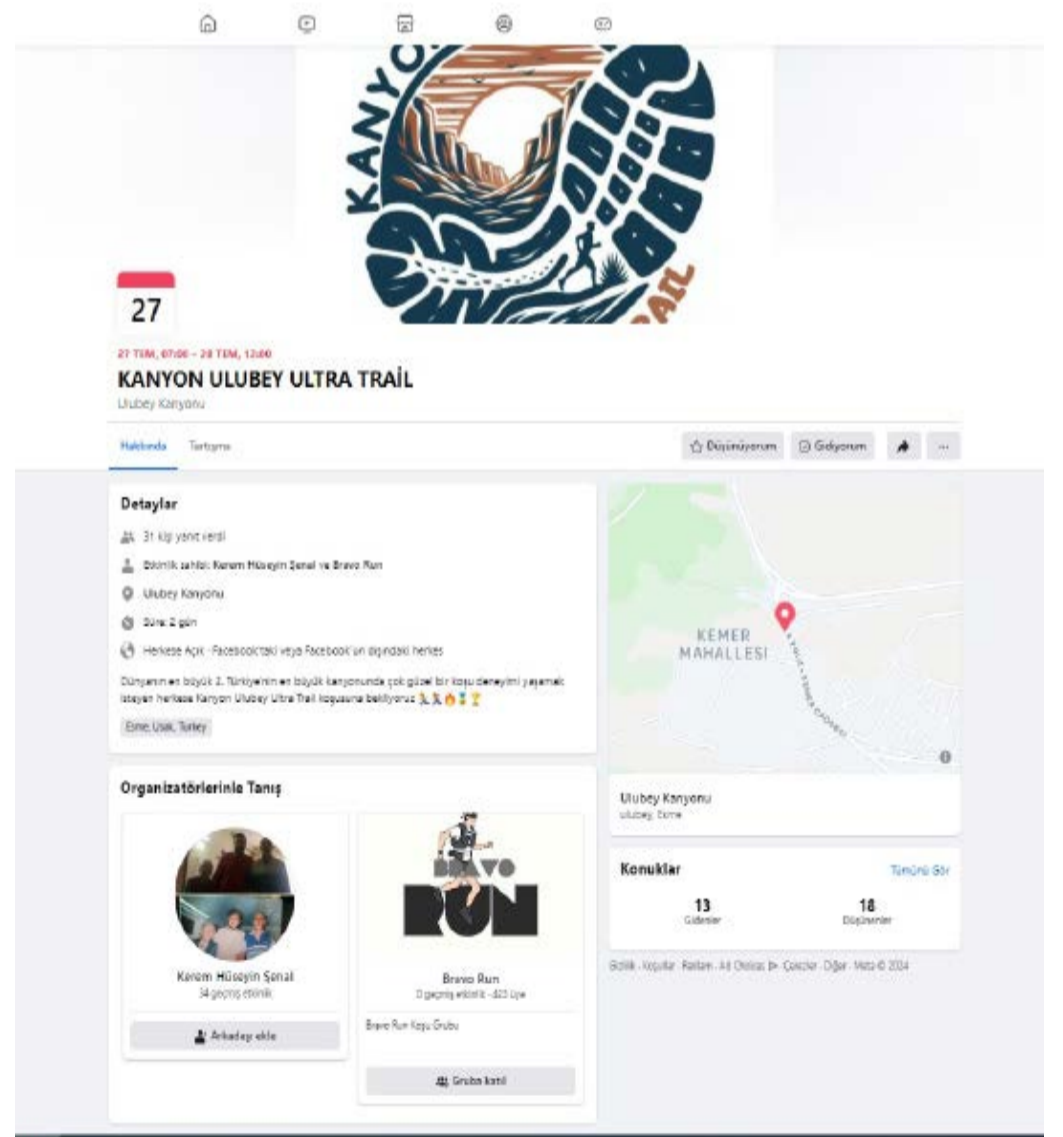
KANYON

TRAIL

27

27 TEM, 07:00 – 28 TEM, 12:00

KANYON ULUBEY ULTRA TRAİL

Ulubey Kanyonu

Hakkında Tartışma

Düşünüyorum Gidiyorum ···

Detaylar

31 kişi yanıt verdi

Etkinlik sahibi: Kerem Hüseyin Şenel ve Bravo Run

Ulubey Kanyonu

Süre: 2 gün

Herkese Açık · Facebook'taki veya Facebook'un dışındaki herkes

Dünyanın en büyük 2. Türkiye'nin en büyük kanyonunda çok güzel bir koşu deneyimi yaşamak isteyen herkese Kanyon Ulubey Ultra Trail koşusuna bekliyoruz 🏃🏃🔥🏅🏆

Eşme, Uşak, Turkey

KEMER MAHALLESİ

Ulubey Kanyonu
ulubey, Eşme

Organizatörlerinle Tanış

Kerem Hüseyin Şenel
34 geçmiş etkinlik

Arkadaş ekle

BRAVO RUN

Bravo Run
0 geçmiş etkinlik · 423 üye

Bravo Run Koşu Grubu

Gruba katıl

Konuklar

Tümünü Gör

13
Gidenler

18
Düşünenler

Gizlilik · Koşullar · Reklam · Ad Choices · Çerezler · Diğer · Meta © 2024